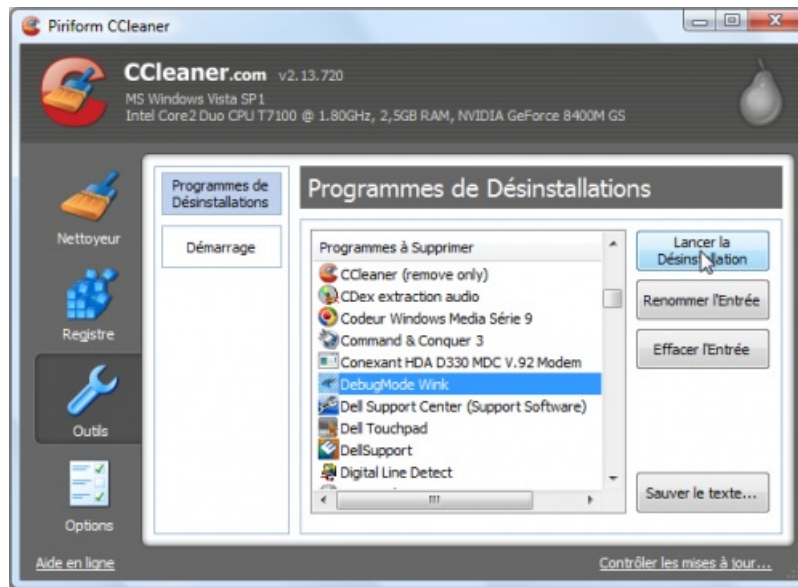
Piriform CCleaner

CCleaner.com v2.13.720
MS Windows Vista SP1
Intel Core2 Duo CPU T7100 @ 1.80GHz, 2,5GB RAM, NVIDIA GeForce 8400M GS

Nettoyeur
Registre
Outils
Options

Programmes de Désinstallations
Démarrage

Programmes de Désinstallations

Programmes à Supprimer
CCleaner (remove only)
CDex extraction audio
Codeur Windows Media Série 9
Command & Conquer 3
Conexant HDA D330 MDC V.92 Modem
DebugMode Wink
Dell Support Center (Support Software)
Dell Touchpad
DellSupport
Digital Line Detect

Lancer la Désinstallation
Renommer l'Entrée
Effacer l'Entrée
Sauver le texte...

Aide en ligne
Contrôler les mises à jour...